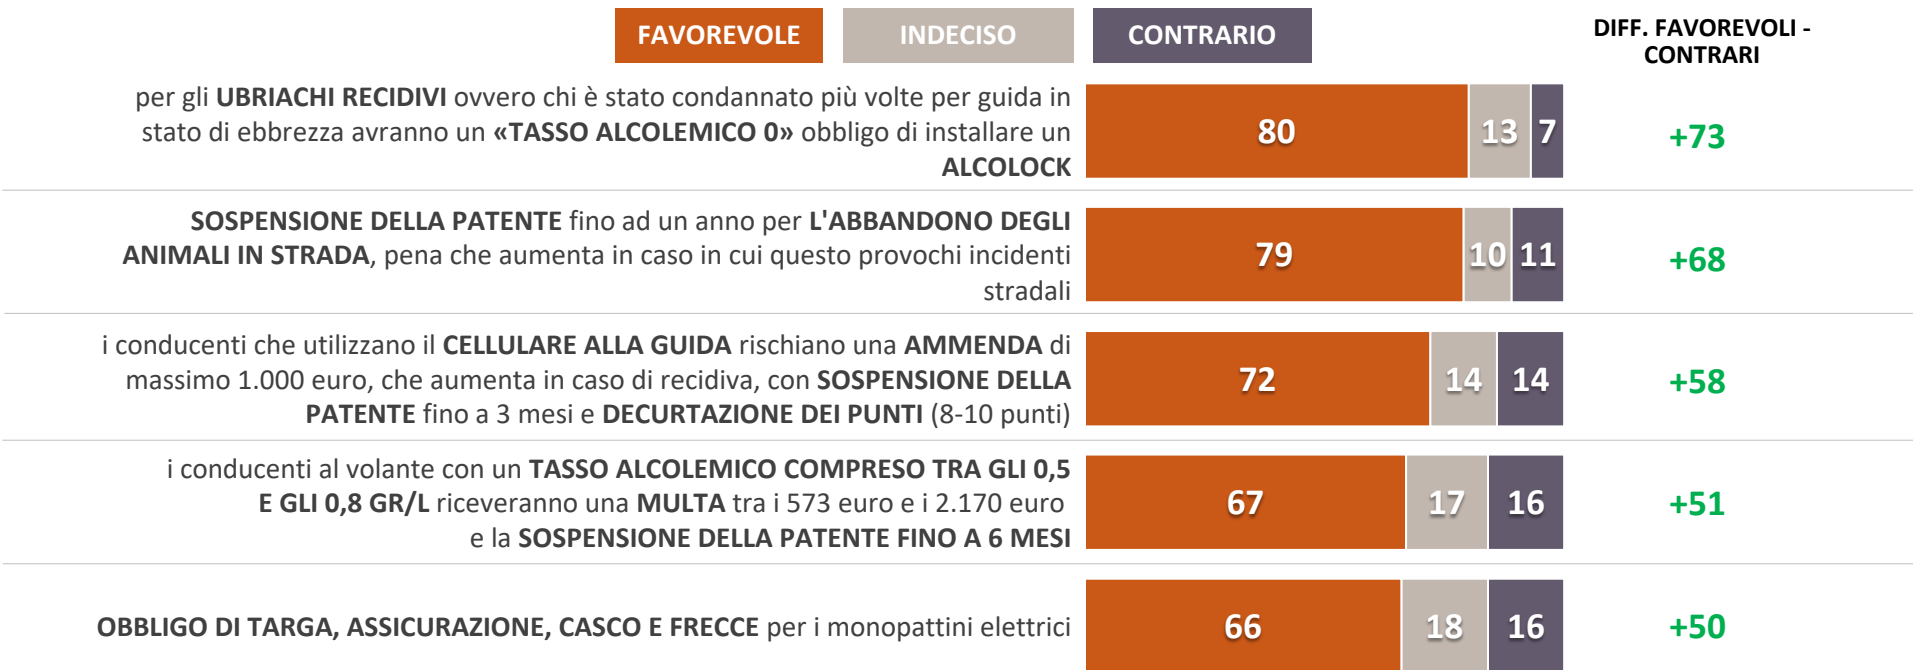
FAVOREVOLE INDECISO CONTRARIO

DIFF. FAVOREVOLI - CONTRARI

| | FAVOREVOLE | INDECISO | CONTRARIO | DIFF. FAVOREVOLI - CONTRARI |
|---|---|---|---|---|
| per gli **UBRIACHI RECIDIVI** ovvero chi è stato condannato più volte per guida in stato di ebbrezza avranno un **«TASSO ALCOLEMICO 0»** obbligo di installare un **ALCOLOCK** | 80 | 13 | 7 | +73 |
| **SOSPENSIONE DELLA PATENTE** fino ad un anno per **L'ABBANDONO DEGLI ANIMALI IN STRADA**, pena che aumenta in caso in cui questo provochi incidenti stradali | 79 | 10 | 11 | +68 |
| i conducenti che utilizzano il **CELLULARE ALLA GUIDA** rischiano una **AMMENDA** di massimo 1.000 euro, che aumenta in caso di recidiva, con **SOSPENSIONE DELLA PATENTE** fino a 3 mesi e **DECURTAZIONE DEI PUNTI** (8-10 punti) | 72 | 14 | 14 | +58 |
| i conducenti al volante con un **TASSO ALCOLEMICO COMPRESO TRA GLI 0,5 E GLI 0,8 GR/L** riceveranno una **MULTA** tra i 573 euro e i 2.170 euro e la **SOSPENSIONE DELLA PATENTE FINO A 6 MESI** | 67 | 17 | 16 | +51 |
| **OBBLIGO DI TARGA, ASSICURAZIONE, CASCO E FRECCE** per i monopattini elettrici | 66 | 18 | 16 | +50 |